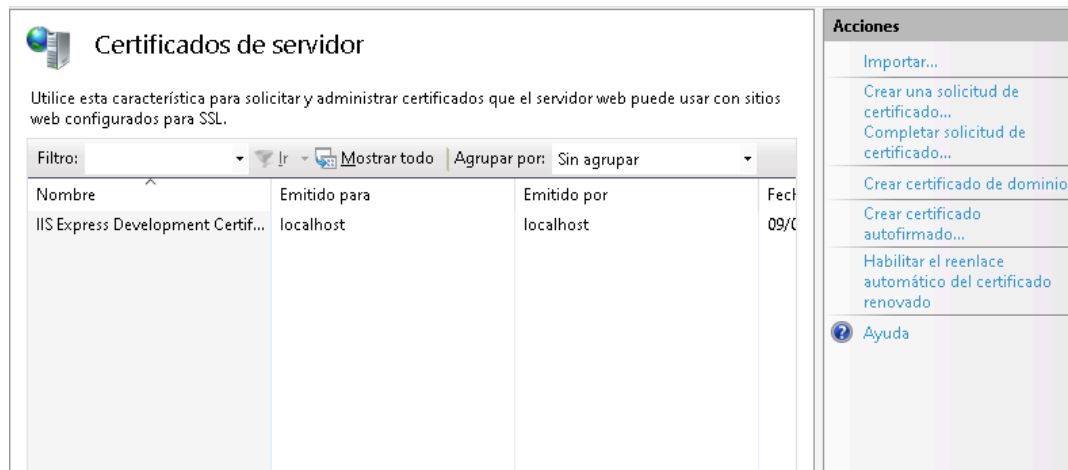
Certificados de servidor

Utilice esta característica para solicitar y administrar certificados que el servidor web puede usar con sitios web configurados para SSL.

Filtro: Ir Mostrar todo Agrupar por: Sin agrupar

| Nombre | Emitido para | Emitido por | Fech |
|---|---|---|---|
| IIS Express Development Certif... | localhost | localhost | 09/( |

Acciones

Importar...

Crear una solicitud de certificado...

Completar solicitud de certificado...

Crear certificado de dominio

Crear certificado autofirmado...

Habilitar el reenlace automático del certificado renovado

Ayuda